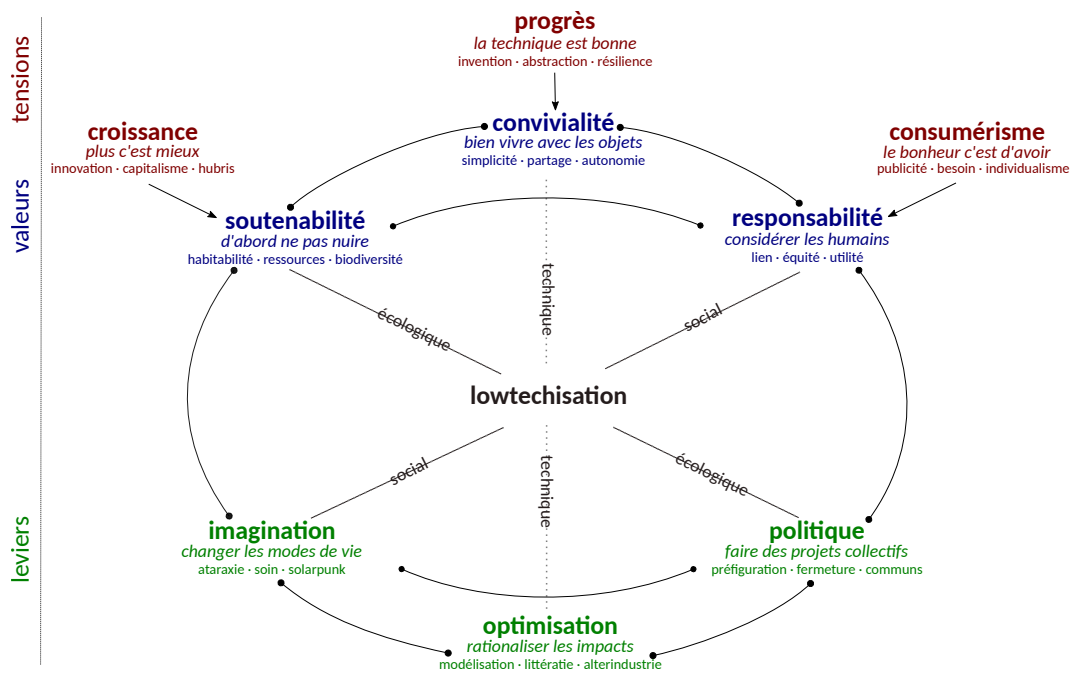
tensions

valeurs

leviers

progrès
la technique est bonne
invention · abstraction · résilience

croissance
plus c'est mieux
innovation · capitalisme · hubris

convivialité
bien vivre avec les objets
simplicité · partage · autonomie

consumérisme
le bonheur c'est d'avoir
publicité · besoin · individualisme

soutenabilité
d'abord ne pas nuire
habitabilité · ressources · biodiversité

responsabilité
considérer les humains
lien · équité · utilité

écologique

technique

social

lowtechisation

social

technique

écologique

imagination
changer les modes de vie
ataraxie · soin · solarpunk

politique
faire des projets collectifs
préfiguration · fermeture · communs

optimisation
rationaliser les impacts
modélisation · littératie · alterindustrie